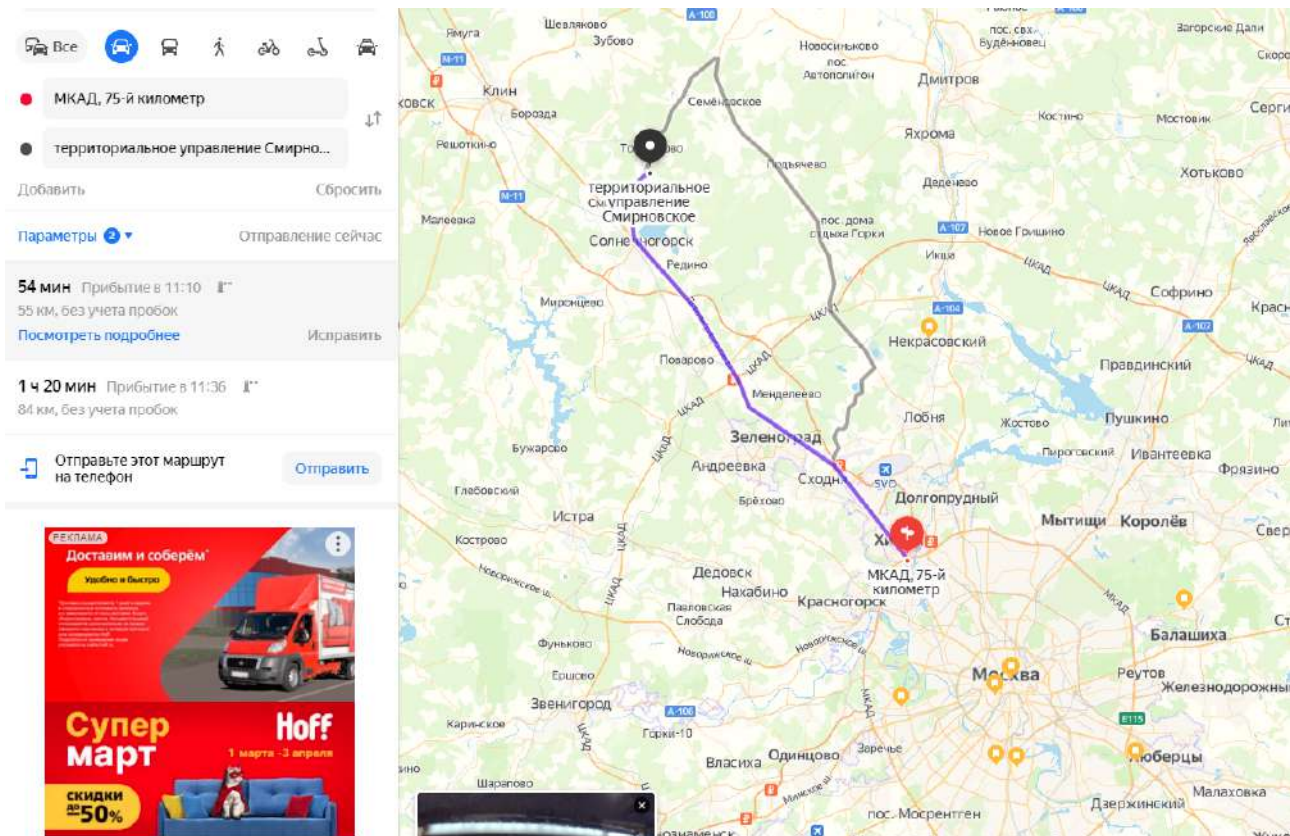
Все

МКАД, 75-й километр

территориальное управление Смирно...

Добавить
Сбросить

Параметры 2
Отправление сейчас

54 мин Прибытие в 11:10
55 км, без учета пробок
Посмотреть подробнее
Исправить

1 ч 20 мин Прибытие в 11:36
84 км, без учета пробок

Отправьте этот маршрут на телефон
Отправить

РЕКЛАМА
Доставим и соберём
Удобно и быстро

Супер март
Hoff
1 марта -3 апреля
скидки до 50%

Ямуга
Шевляково
Зубово
А-108
Новосиньково
пос Автополигон
пос. свх. Будённовец
Загорские Дали
Скоро
М-11
Клин
Дмитров
Бороздa
Семёновское
Костино
Сергие
Мостовик
Решоткино
Яхрома
Подъячево
Хотьково
Деденево
М-11
территориальное управление Смирновское
Малеевка
пос. дома отдыха Горки
А-107
Новое Гришино
Солнечногорск
Икша
ЦКАД
ЦКАД
Софрино
Редкино
ЦКАД
А-104
А-102
Миронцево
Некрасовский
Красн
Поварово
Правдинский
ЦКАД
Менделеево
Лобня
Пушкино
Жостово
Зеленоград
Бужарово
Пирогоский
Ивантеевка
Андреевка
Фрязино
Сходня
SVO
Долгопрудный
Глебовский
Брёхово
Истра
Мытищи
Королёв
Свер
Кострово
Хи
МКАД, 75-й километр
Дедовск
Нахабино
Красногорск
Балашиха
Павловская Слобода
Фуньково
Новорижское ш.
Ершово
Москва
Реутов
Железнодорожны
Звенигород
А-106
Каринское
E115
Горки-10
Зоречье
Власиха
Одинцово
Люберцы
Шарапово
Малаховка
Дзержинский
пос. Мосрентген